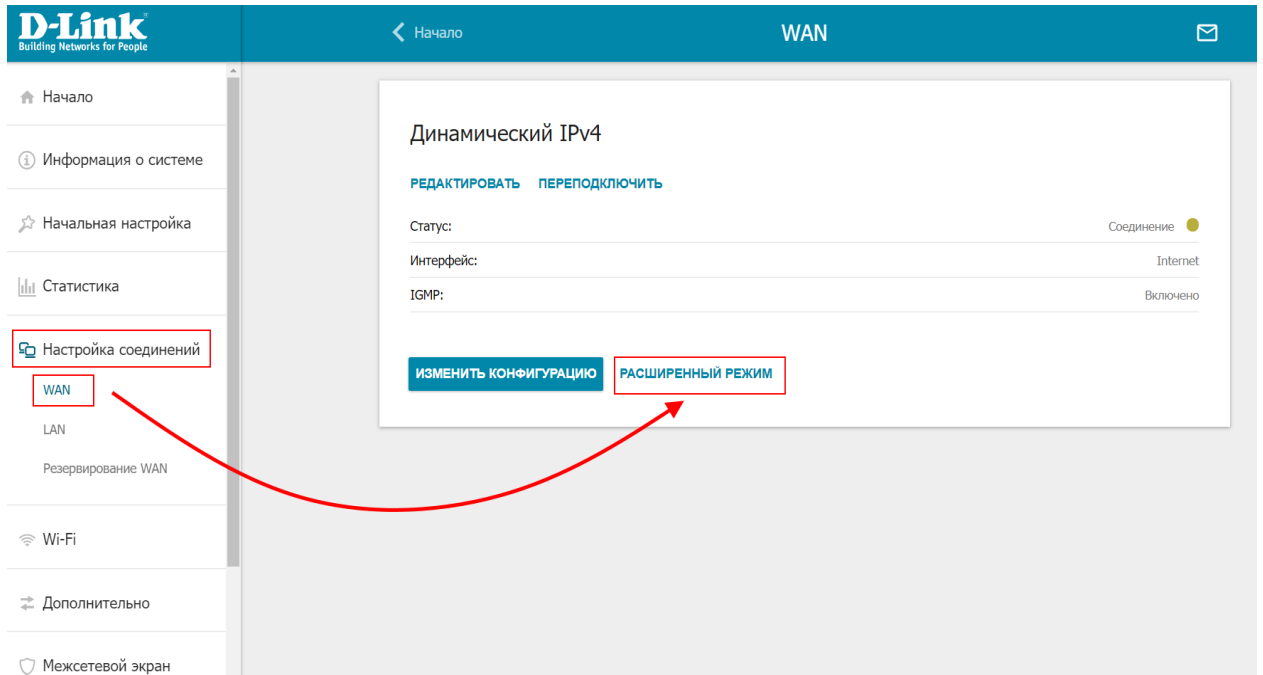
D-Link
Building Networks for People

< Начало

WAN

Начало

Информация о системе

Начальная настройка

Статистика

Настройка соединений

WAN

LAN

Резервирование WAN

Wi-Fi

Дополнительно

Межсетевой экран

Динамический IPv4

РЕДАКТИРОВАТЬ ПЕРЕПОДКЛЮЧИТЬ

| | |
|---|---|
| Статус: | Соединение |
| Интерфейс: | Internet |
| IGMP: | Включено |

ИЗМЕНИТЬ КОНФИГУРАЦИЮ

РАСШИРЕННЫЙ РЕЖИМ